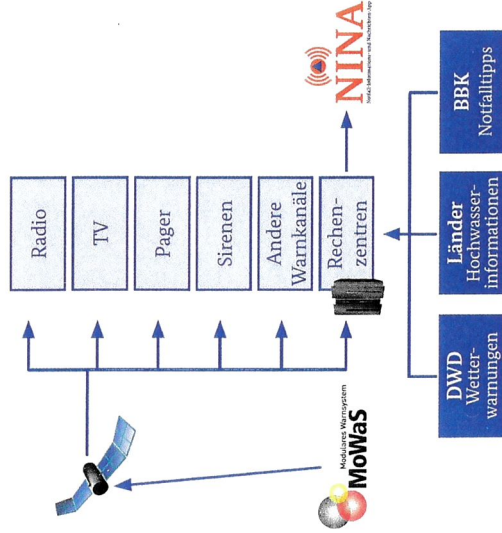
Radio

TV

Pager

Sirenen

Andere Warnkanäle

Rechenzentren

NINA
Notfall-Informations- und Nachrichten-App

BBK
Notfalltipps

Länder
Hochwasserinformationen

DWD
Wetterwarnungen

MoWaS
Modulares Warnsystem